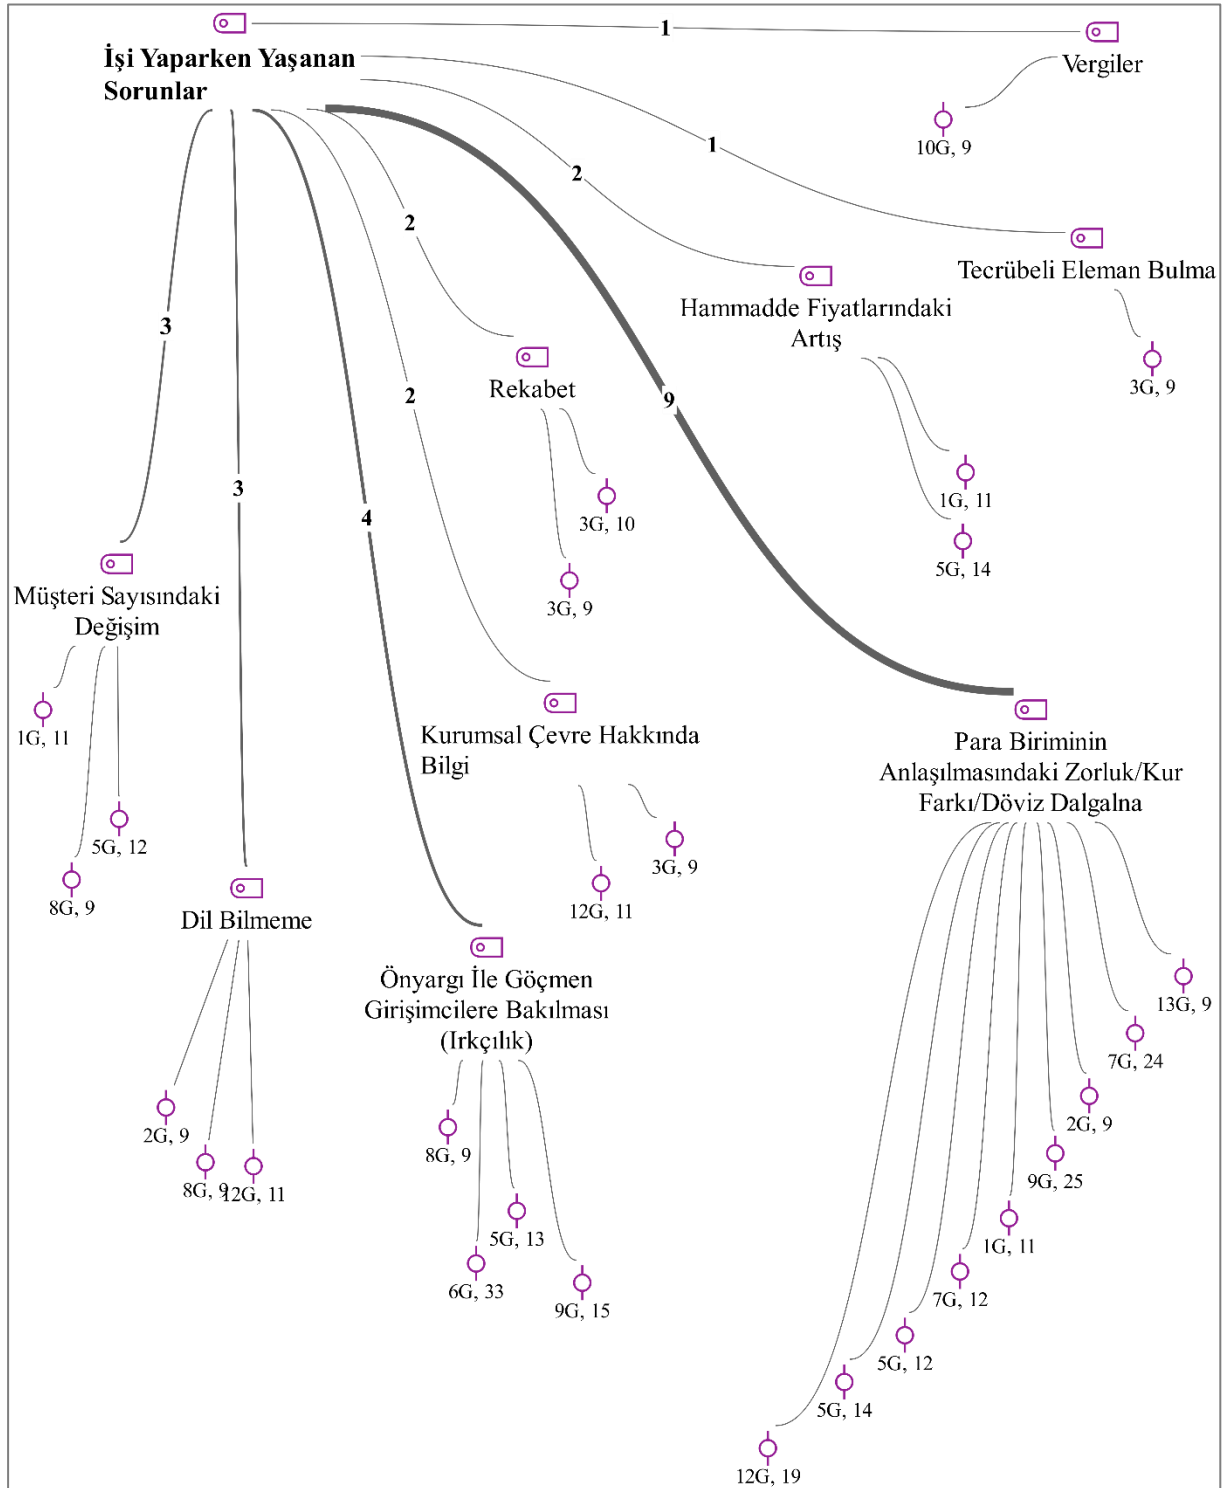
İşi Yaparken Yaşanan Sorunlar

1

Vergiler

10G, 9

1

Tecrübeli Eleman Bulma

3G, 9

2

Hammadde Fiyatlarındaki Artış

1G, 11

5G, 14

2

Rekabet

3G, 10

3G, 9

9

3

Müşteri Sayısındaki Değişim

1G, 11

5G, 12

8G, 9

3

Dil Bilmeme

2G, 9

8G, 9

12G, 11

4

Önyargı İle Göçmen Girişimcilere Bakılması (Irkçılık)

8G, 9

5G, 13

6G, 33

9G, 15

2

Kurumsal Çevre Hakkında Bilgi

3G, 9

12G, 11

Para Biriminin Anlaşılmasındaki Zorluk/Kur Farkı/Döviz Dalgalna

13G, 9

7G, 24

2G, 9

9G, 25

1G, 11

7G, 12

5G, 12

5G, 14

12G, 19